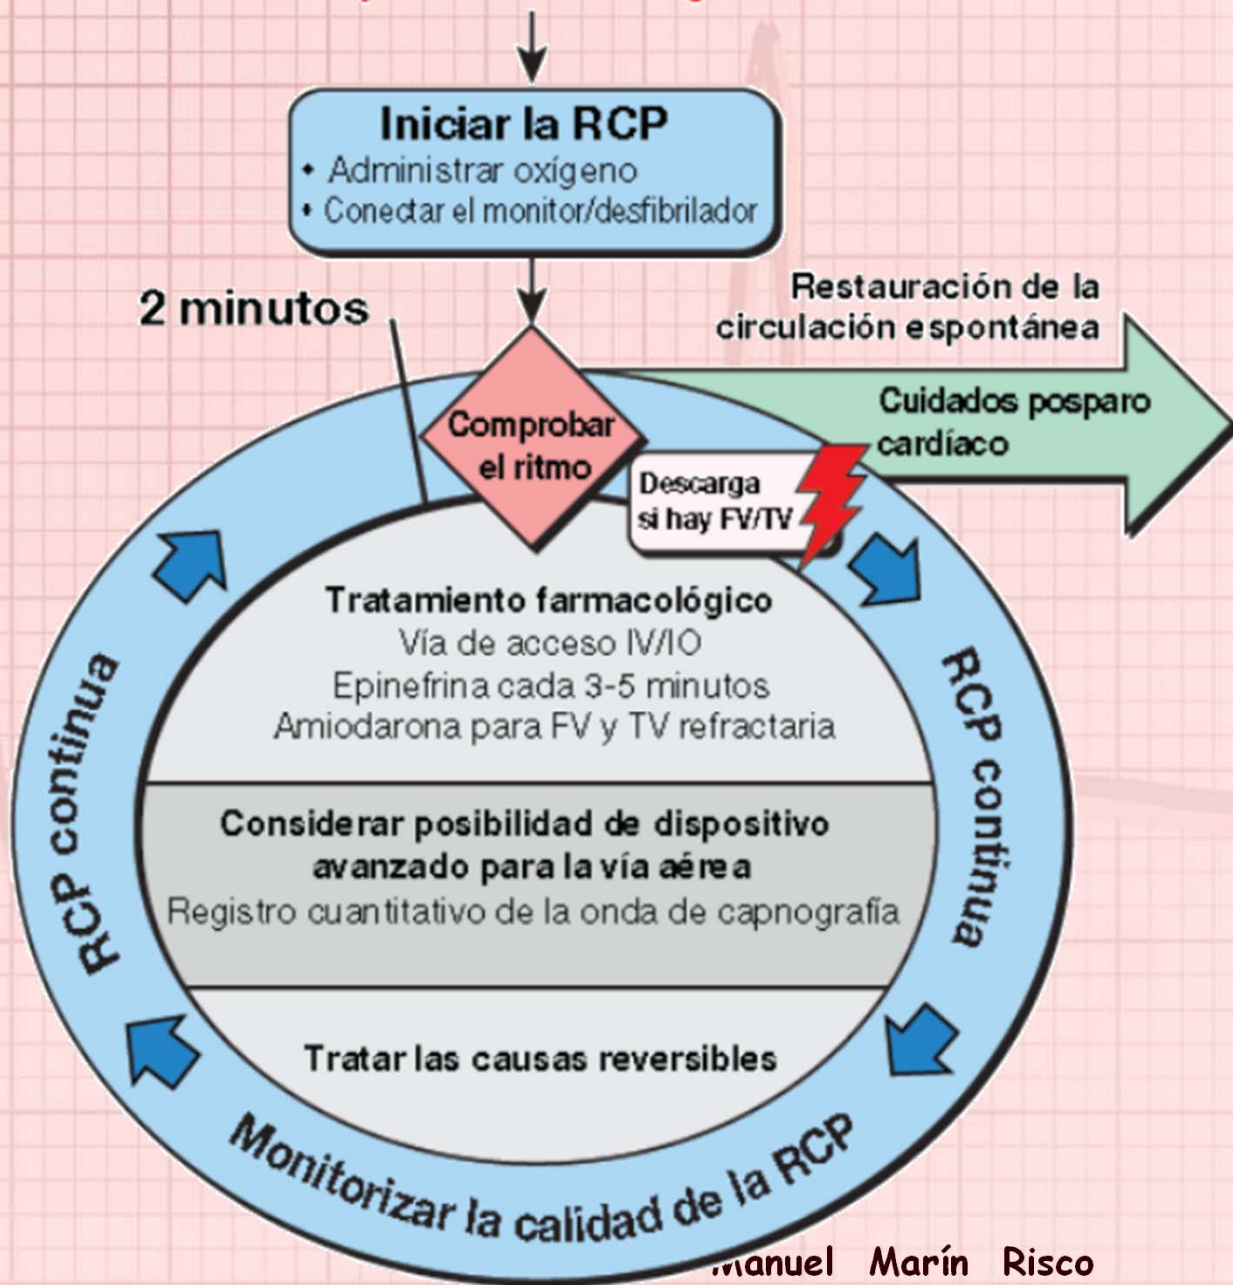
Iniciar la RCP
• Administrar oxígeno
• Conectar el monitor/desfibrilador

2 minutos

Restauración de la circulación espontánea

Cuidados posparo cardíaco

Comprobar el ritmo

Descarga si hay FV/TV

Tratamiento farmacológico
Vía de acceso IV/IO
Epinefrina cada 3-5 minutos
Amiodarona para FV y TV refractaria

Considerar posibilidad de dispositivo avanzado para la vía aérea
Registro cuantitativo de la onda de capnografía

Tratar las causas reversibles

RCP continua

RCP continua

Monitorizar la calidad de la RCP

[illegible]anuel Marín Risco